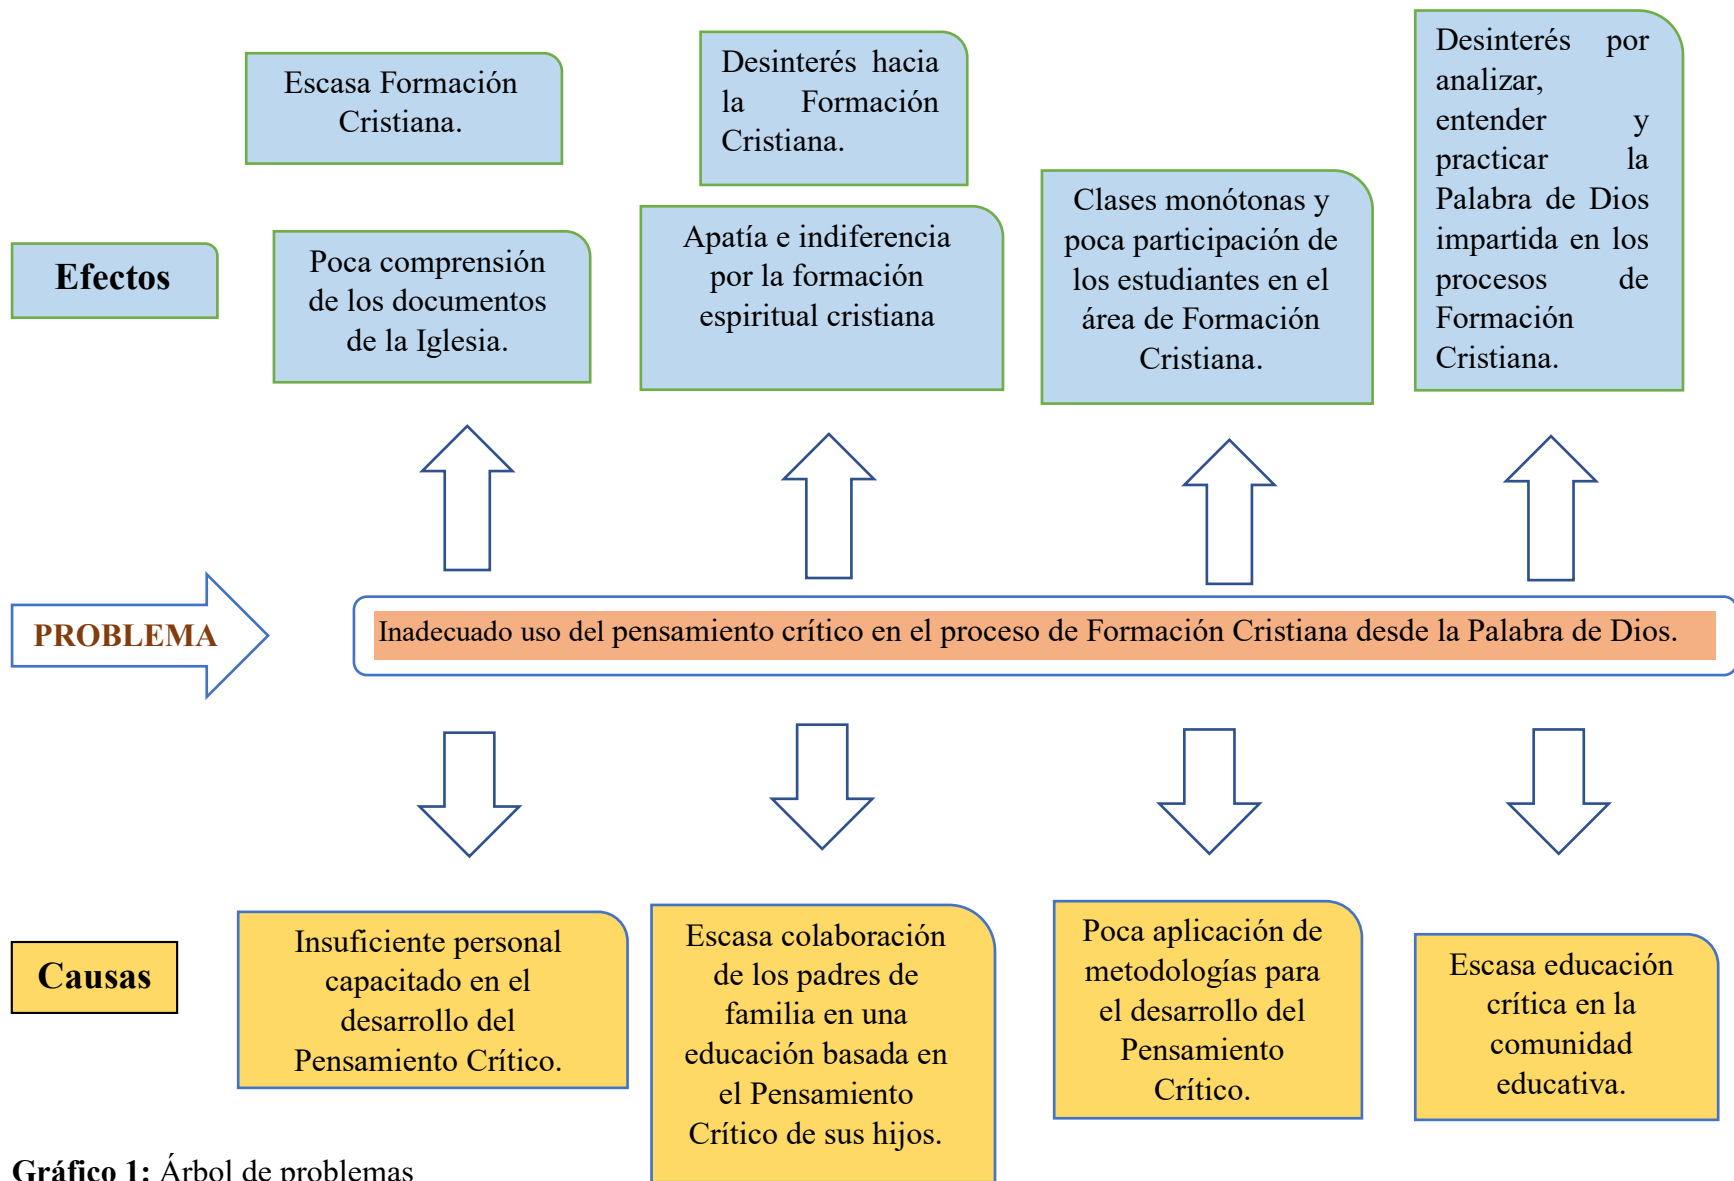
Escasa Formación Cristiana.

Desinterés hacia la Formación Cristiana.

Desinterés por analizar, entender y practicar la Palabra de Dios impartida en los procesos de Formación Cristiana.

Efectos

Poca comprensión de los documentos de la Iglesia.

Apatía e indiferencia por la formación espiritual cristiana

Clases monótonas y poca participación de los estudiantes en el área de Formación Cristiana.

PROBLEMA

Inadecuado uso del pensamiento crítico en el proceso de Formación Cristiana desde la Palabra de Dios.

Causas

Insuficiente personal capacitado en el desarrollo del Pensamiento Crítico.

Escasa colaboración de los padres de familia en una educación basada en el Pensamiento Crítico de sus hijos.

Poca aplicación de metodologías para el desarrollo del Pensamiento Crítico.

Escasa educación crítica en la comunidad educativa.

Gráfico 1: Árbol de problemas